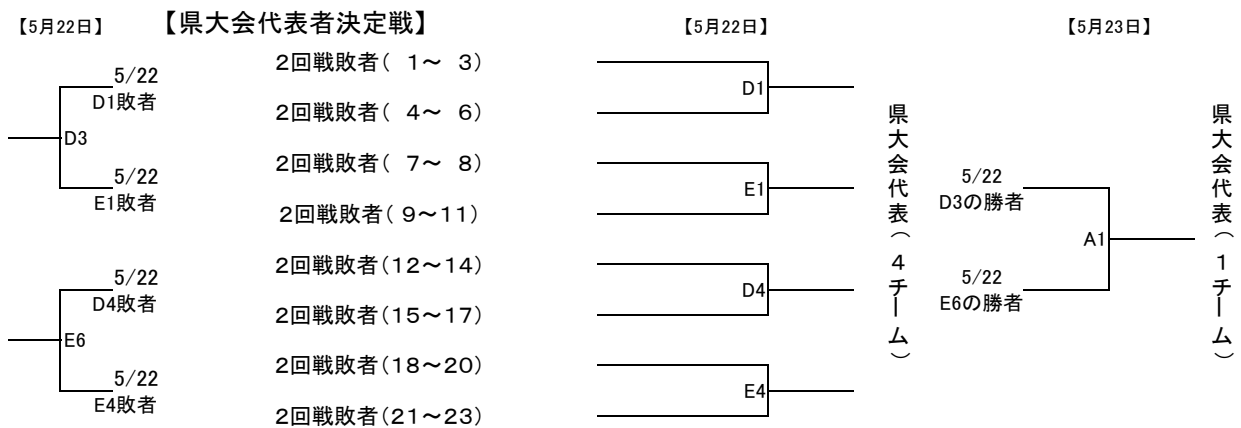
【5月22日】 【県大会代表者決定戦】 【5月22日】 【5月23日】

5/22
D1敗者
D3
5/22
E1敗者

5/22
D4敗者
E6
5/22
E4敗者

2回戦敗者（ 1～ 3）
2回戦敗者（ 4～ 6）
D1
2回戦敗者（ 7～ 8）
2回戦敗者（ 9～11）
E1
2回戦敗者（12～14）
2回戦敗者（15～17）
D4
2回戦敗者（18～20）
2回戦敗者（21～23）
E4

県大会代表（４チーム）

5/22
D3の勝者
A1
5/22
E6の勝者

県大会代表（１チーム）